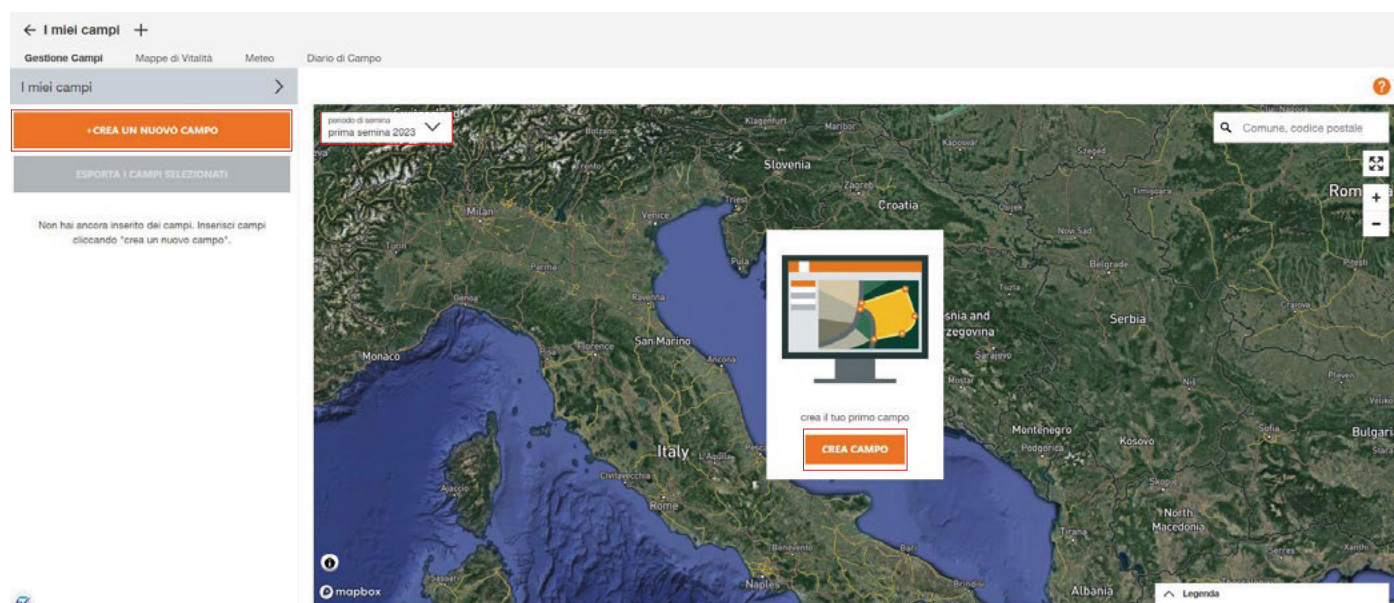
← I miei campi +

Gestione Campi Mappe di Vitalità Meteo Diario di Campo

I miei campi >

+CREA UN NUOVO CAMPO

ESPORTA I CAMPI SELEZIONATI

Non hai ancora inserito dei campi. Inserisci campi cliccando "crea un nuovo campo".

periodo di semina
prima semina 2023

Comune, codice postale

Klagenfurt Maribor Slovenia Zagreb Croatia Szeged Timișoara Romania Milan Venice Trieste Turin Parma Genoa Ravenna Pula Novi Sad Belgrade Serbia Monaco Florence San Marino Ancona Bosnia and Herzegovina Sarajevo Niš Italy L'Aquila Montenegro Podgorica Kosovo Sofia Bulgaria Ajaccio Civitavecchia Rome Skopje North Macedonia Tirana Bari Naples Albania Brindisi Craiova

crea il tuo primo campo

CREA CAMPO

mapbox

Legenda

?